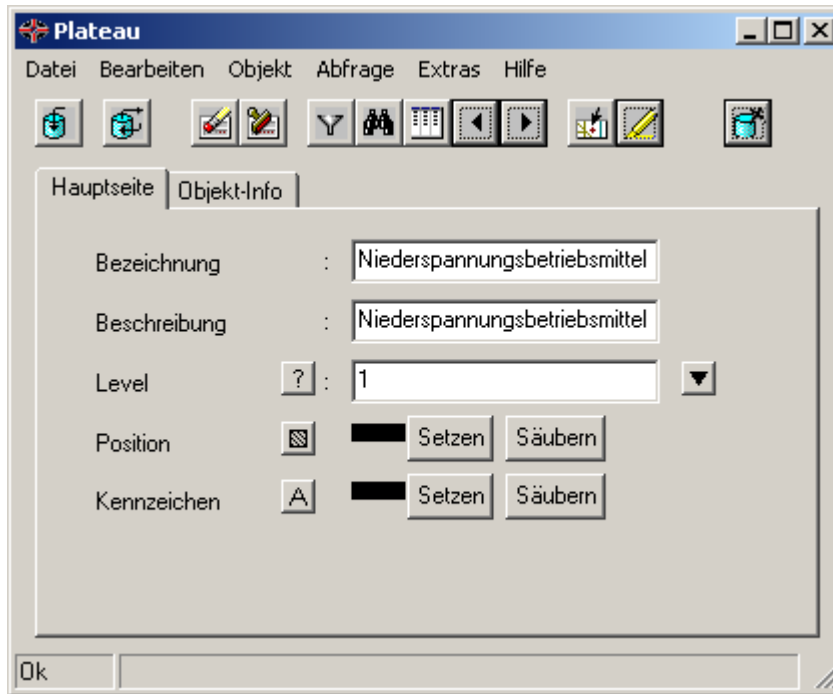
Plateau

Datei Bearbeiten Objekt Abfrage Extras Hilfe

Hauptseite | Objekt-Info

Bezeichnung : Niederspannungsbetriebsmittel

Beschreibung : Niederspannungsbetriebsmittel

Level ? : 1

Position Setzen Säubern

Kennzeichen A Setzen Säubern

Ok